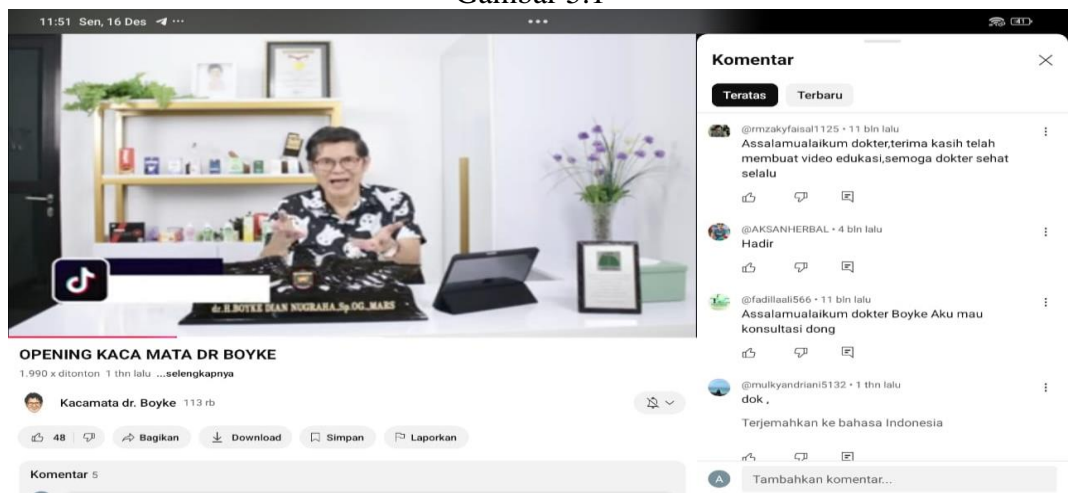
Gambar 3.1

11:51 Sen, 16 Des

dr. H. BOYKE DIAN NUGRAHA, Sp.OG., MARS

OPENING KACA MATA DR BOYKE

1.990 x ditonton 1 thn lalu ...selengkapnya

Kacamata dr. Boyke 113 rb

48 Bagikan Download Simpan Laporkan

Komentar 5

Komentar

Teratas Terbaru

@rmzakyfaisal1125 • 11 bln lalu
Assalamualaikum dokter,terima kasih telah membuat video edukasi,semoga dokter sehat selalu

@AKSANHERBAL • 4 bln lalu
Hadir

@fadillaali566 • 11 bln lalu
Assalamualaikum dokter Boyke Aku mau konsultasi dong

@mulkyandriani5132 • 1 thn lalu
dok ,

Terjemahkan ke bahasa Indonesia

Tambahkan komentar...